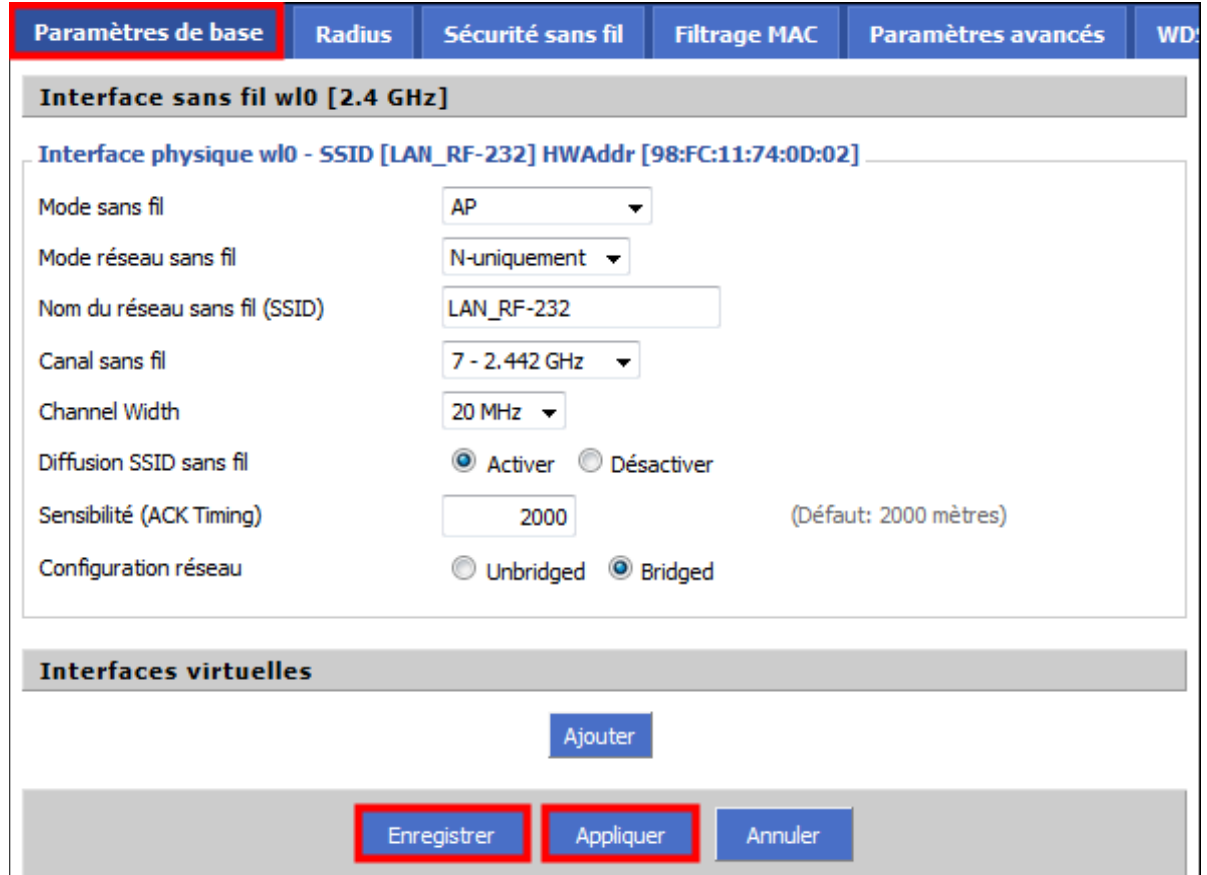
Paramètres de base | Radius | Sécurité sans fil | Filtrage MAC | Paramètres avancés | WD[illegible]

Interface sans fil wl0 [2.4 GHz]

Interface physique wl0 - SSID [LAN_RF-232] HWAddr [98:FC:11:74:0D:02]

| | |
|---|---|
| Mode sans fil | AP |
| Mode réseau sans fil | N-uniquement |
| Nom du réseau sans fil (SSID) | LAN_RF-232 |
| Canal sans fil | 7 - 2.442 GHz |
| Channel Width | 20 MHz |
| Diffusion SSID sans fil | Activer Désactiver |
| Sensibilité (ACK Timing) | 2000 (Défaut: 2000 mètres) |
| Configuration réseau | Unbridged Bridged |

Interfaces virtuelles

Ajouter

Enregistrer Appliquer Annuler